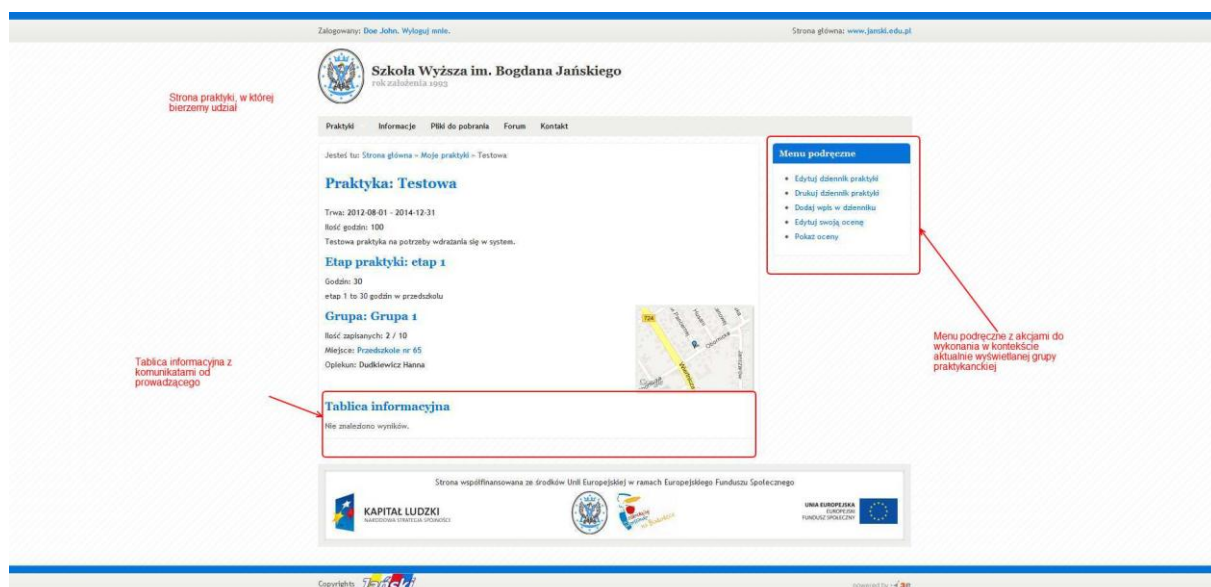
Zalogowany: Doe John. Wyloguj mnie.

Strona główna: www.janski.edu.pl

Strona praktyki, w której bierzemy udział

Szkoła Wyższa im. Bogdana Jańskiego
rok założenia 1993

Praktyki Informacje Pliki do pobrania Forum Kontakt

Jesteś tu: Strona główna » Moje praktyki » Testowa

Praktyka: Testowa

Trwa: 2012-08-01 - 2014-12-31
Ilość godzin: 100
Testowa praktyka na potrzeby wdrażania się w system.

Etap praktyki: etap 1

Godzin: 30
etap 1 to 30 godzin w przedszkolu

Grupa: Grupa 1

Ilość zapisanych: 2 / 10
Miejsce: Przedszkole nr 65
Opiekun: Dudkiewicz Hanna

Menu podręczne

• Edytuj dziennik praktyki
• Drukuj dziennik praktyki
• Dodaj wpis w dzienniku
• Edytuj swoją ocenę
• Pokaż oceny

Menu podręczne z akcjami do wykonania w kontekście aktualnie wyświetlanej grupy praktykanckiej

Tablica informacyjna z komunikatami od prowadzącego

Tablica informacyjna

Nie znaleziono wyników.

Strona współfinansowana ze środków Unii Europejskiej w ramach Europejskiego Funduszu Społecznego

KAPITAŁ LUDZKI
NARODOWA STRATEGIA SPÓJNOŚCI

UNIA EUROPEJSKA
EUROPEJSKI
FUNDUSZ SPOŁECZNY

Copyrights

powered by